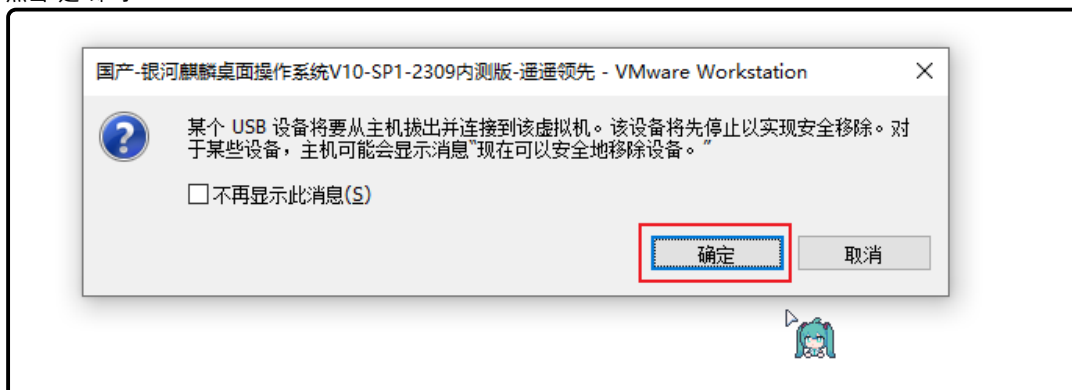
国产-银河麒麟桌面操作系统V10-SP1-2309内测版-遥遥领先 - VMware Workstation

某个 USB 设备将要从主机拔出并连接到该虚拟机。该设备将先停止以实现安全移除。对于某些设备，主机可能会显示消息"现在可以安全地移除设备。"

不再显示此消息(S)

确定

取消